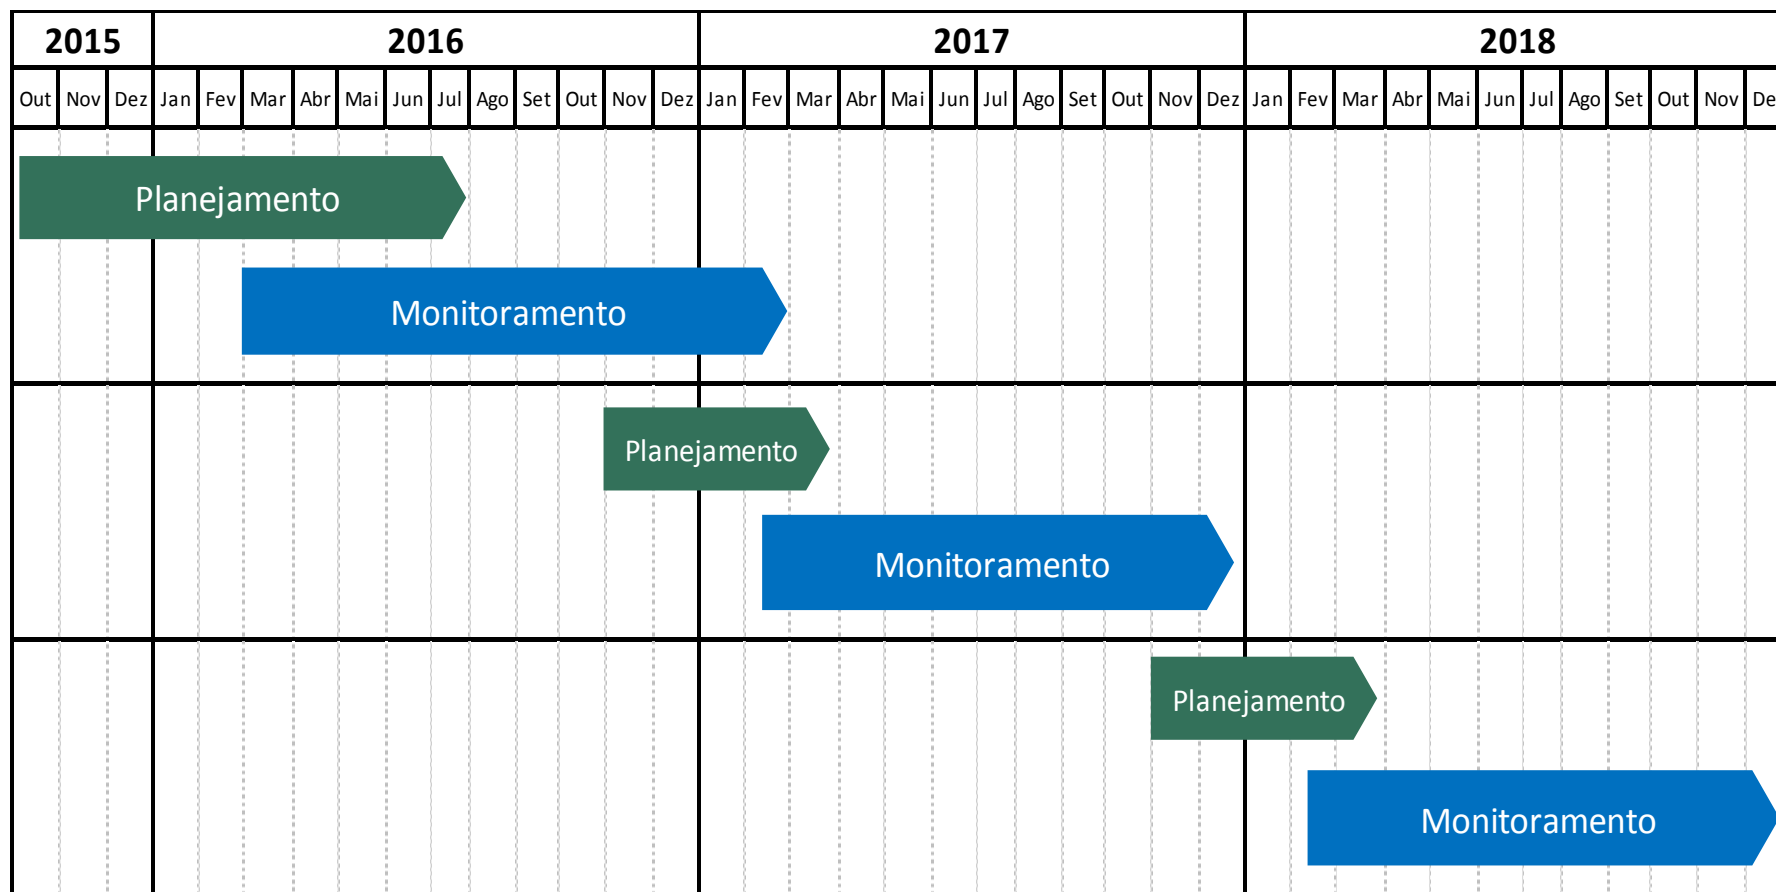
| 2015 | | | 2016 | | | | | | | | | | | | 2017 | | | | | | | | | | | | 2018 | | | | | | | | | | | |
|---|---|---|---|---|---|---|---|---|---|---|---|---|---|---|---|---|---|---|---|---|---|---|---|---|---|---|---|---|---|---|---|---|---|---|---|---|---|---|
| Out | Nov | Dez | Jan | Fev | Mar | Abr | Mai | Jun | Jul | Ago | Set | Out | Nov | Dez | Jan | Fev | Mar | Abr | Mai | Jun | Jul | Ago | Set | Out | Nov | Dez | Jan | Fev | Mar | Abr | Mai | Jun | Jul | Ago | Set | Out | Nov | De |

Planejamento

Monitoramento

Planejamento

Monitoramento

Planejamento

Monitoramento